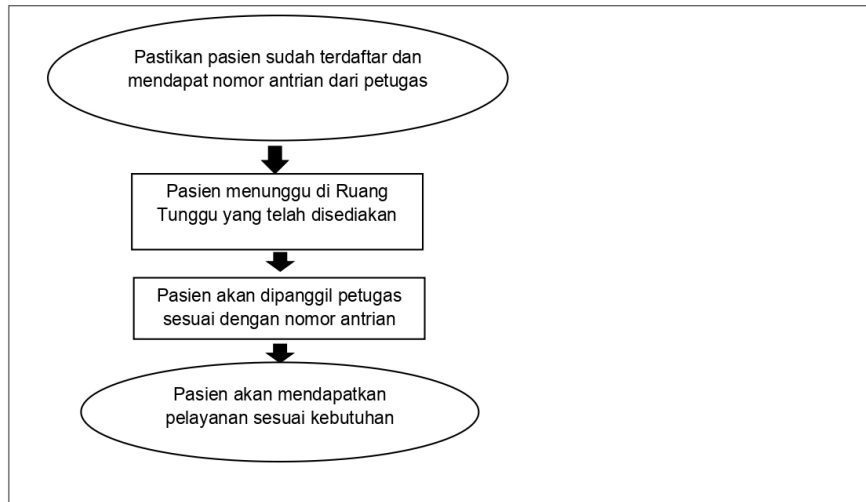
Pastikan pasien sudah terdaftar dan mendapat nomor antrian dari petugas

Pasien menunggu di Ruang Tunggu yang telah disediakan

Pasien akan dipanggil petugas sesuai dengan nomor antrian

Pasien akan mendapatkan pelayanan sesuai kebutuhan